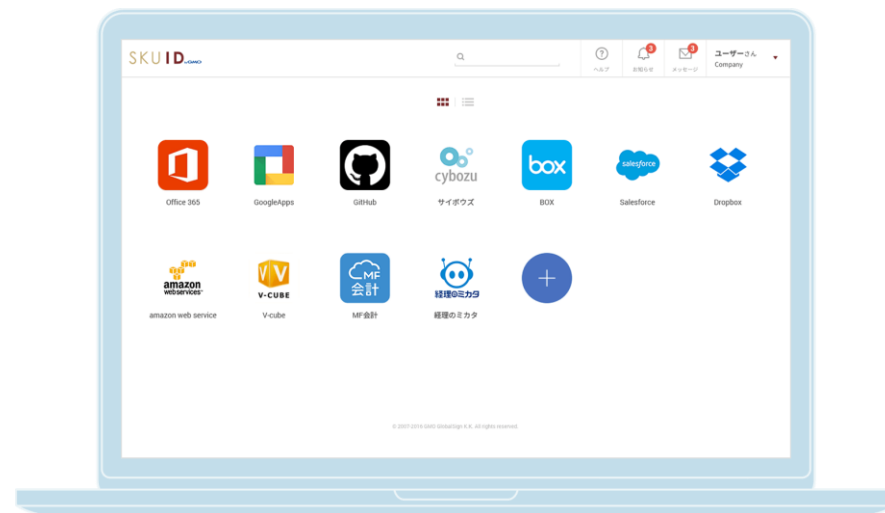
SKUID GMO

ヘルプ 3 お知らせ 3 メッセージ ユーザーさん Company

Office 365
GoogleApps
GitHub
cybozu サイボウズ
box BOX
salesforce Salesforce
Dropbox

amazon webservices amazon web service
V-CUBE V-cube
MF 会計 MF会計
経理のミカタ 経理のミカタ

+

© 2007-2016 GMO GlobalSign K.K. All rights reserved.